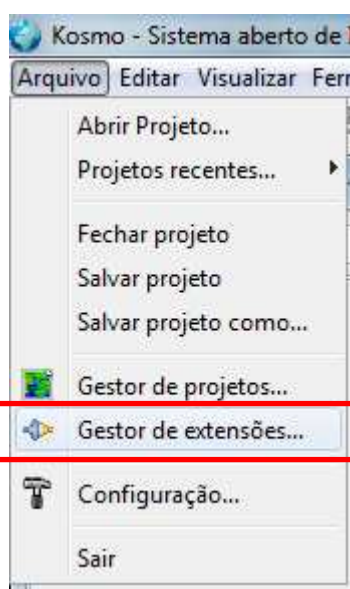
Kosmo - Sistema aberto de

Arquivo Editar Visualizar Fer

Abrir Projeto...
Projetos recentes...

Fechar projeto
Salvar projeto
Salvar projeto como...

Gestor de projetos...
Gestor de extensões...

Configuração...

Sair